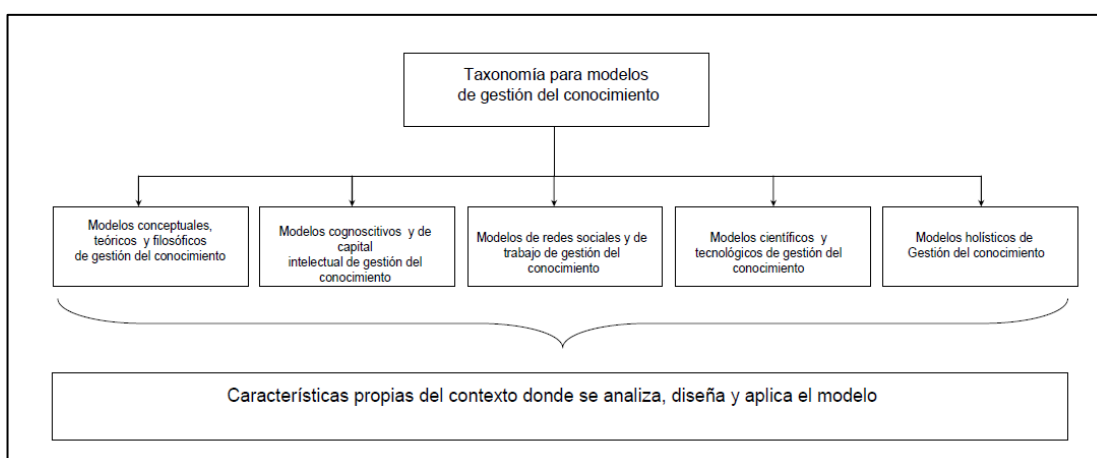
Taxonomía para modelos de gestión del conocimiento

Modelos conceptuales, teóricos y filosóficos de gestión del conocimiento

Modelos cognoscitivos y de capital intelectual de gestión del conocimiento

Modelos de redes sociales y de trabajo de gestión del conocimiento

Modelos científicos y tecnológicos de gestión del conocimiento

Modelos holísticos de Gestión del conocimiento

Características propias del contexto donde se analiza, diseña y aplica el modelo